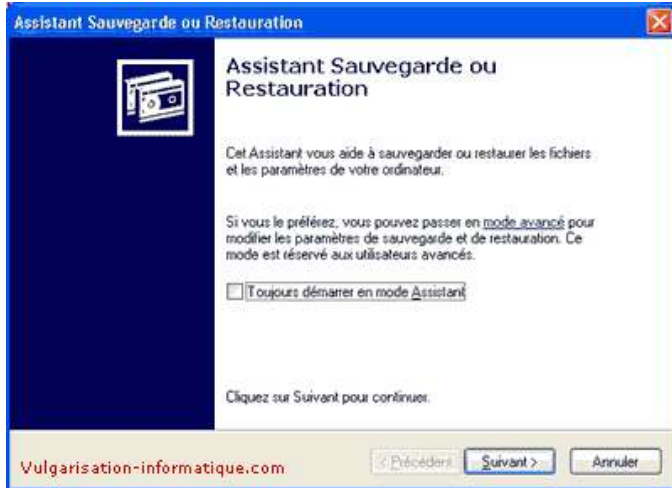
Assistant Sauvegarde ou Restauration

Assistant Sauvegarde ou Restauration

Cet Assistant vous aide à sauvegarder ou restaurer les fichiers et les paramètres de votre ordinateur.

Si vous le préférez, vous pouvez passer en mode avancé pour modifier les paramètres de sauvegarde et de restauration. Ce mode est réservé aux utilisateurs avancés.

Toujours démarrer en mode Assistant

Cliquez sur Suivant pour continuer.

Vulgarisation-informatique.com

< Précédent

Suivant >

Annuler